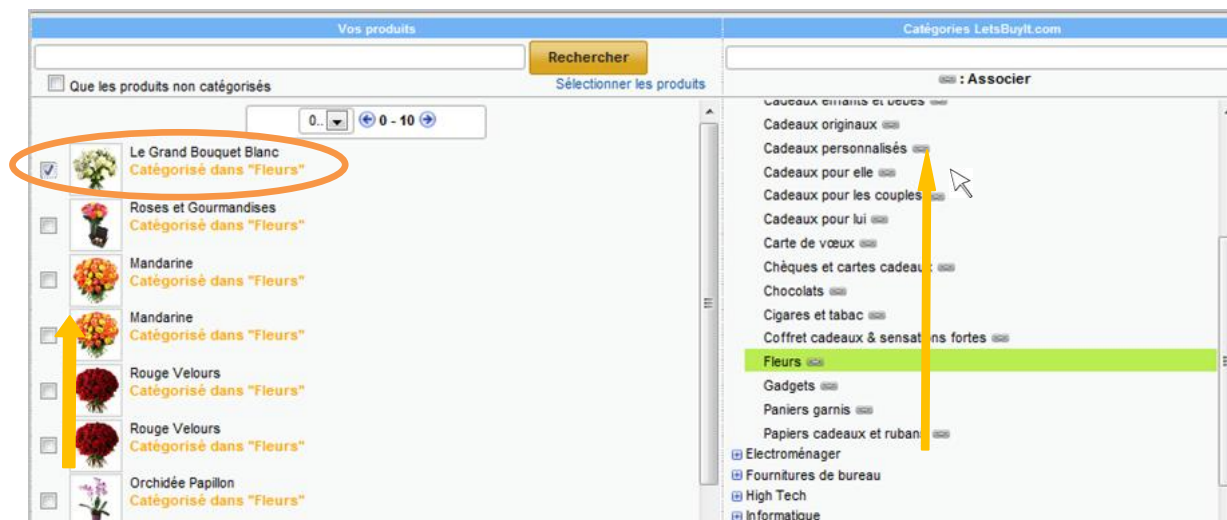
Vos produits

Rechercher

Que les produits non catégorisés

Sélectionner les produits

0.. 0 - 10

Le Grand Bouquet Blanc
Catégorisé dans "Fleurs"

Roses et Gourmandises
Catégorisé dans "Fleurs"

Mandarine
Catégorisé dans "Fleurs"

Mandarine
Catégorisé dans "Fleurs"

Rouge Velours
Catégorisé dans "Fleurs"

Rouge Velours
Catégorisé dans "Fleurs"

Orchidée Papillon
Catégorisé dans "Fleurs"

Catégories LetsBuyIt.com

: Associer

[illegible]
Cadeaux originaux
Cadeaux personnalisés
Cadeaux pour elle
Cadeaux pour les couples
Cadeaux pour lui
Carte de vœux
Chèques et cartes cadeaux
Chocolats
Cigares et tabac
Coffret cadeaux & sensations fortes
Fleurs
Gadgets
Paniers garnis
Papiers cadeaux et rubans
Electroménager
Fournitures de bureau
High Tech
Informatique